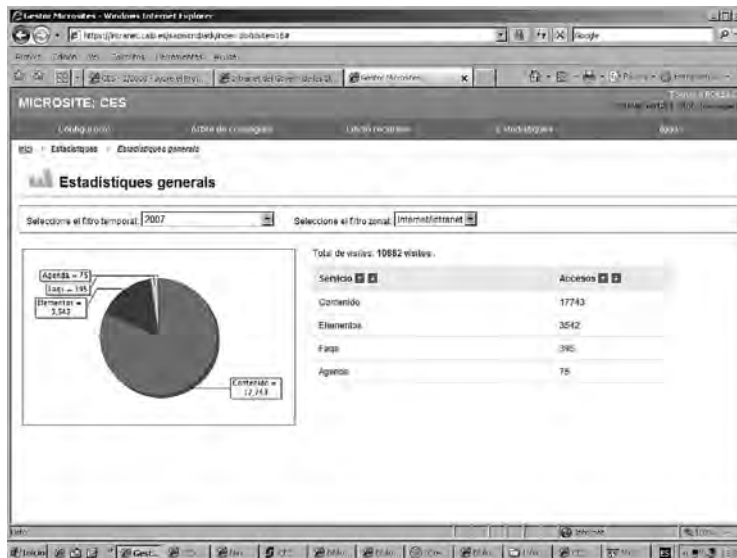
Gestor Microsites - Windows Internet Explorer

https://intranet.cab.es/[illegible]

Google

Archivo Edición Ver Favoritos Herramientas Ayuda

Gestor Microsites

MICROSITE: CES

Configuració | Arbre de continguts | Usuaris registrats | Estadístiques | Ajuda

Inici > Estadístiques > Estadístiques generals

Estadístiques generals

Seleccione el filtro temporal: 2007

Seleccione el filtro zonal: Internet/Intranet

Total de visitas: 10682 visitas.

Agenda = 75
Faqs = 395
Elementos = 3,542
Contenido = 17,743

| Servicio | Accesos |
|---|---|
| Contenido | 17743 |
| Elementos | 3542 |
| Faqs | 395 |
| Agenda | 75 |

Inicio